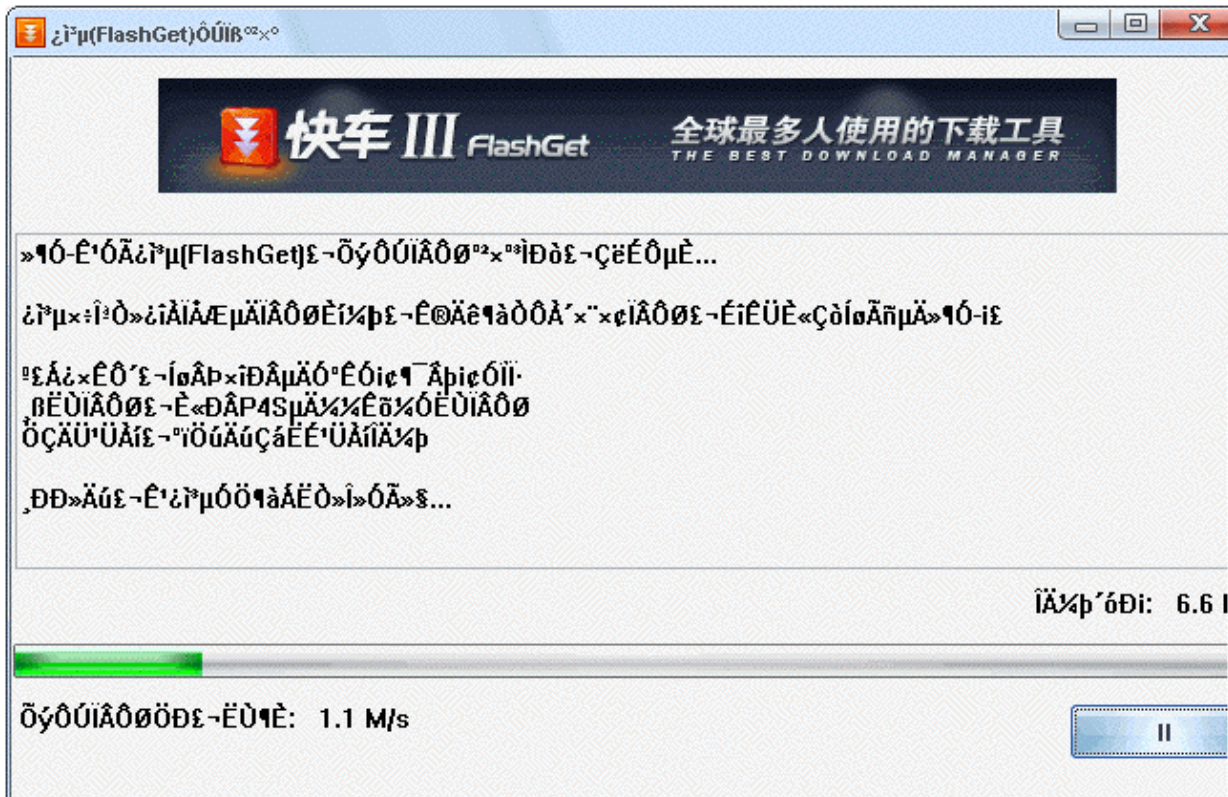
¿ì³µ(FlashGet)ÔÚÏß°²×°

快车 III FlashGet 全球最多人使用的下载工具 THE BEST DOWNLOAD MANAGER

»¶Ó­Ê¹ÓÃ¿ì³µ(FlashGet)£¬ÕýÔÚÏÂÔØ°²×°³ÌÐò£¬ÇëÉÔµÈ...

¿ì³µ×÷Î³Ò»¿îÃÀÏÂÆµÄÏÂÔØÈí¼þ£¬Ê®ÄêÊ¶àÒÔÀ´×¨×¢ÏÂÔØ£¬ÉîÊÜÈ«ÇòÍøÃñµÄ»¶Ó­¡£

º£Á¿×ÊÔ´£¬ÍøÂÞ×îÐÂµÄÓ°ÊÓì¢¶¯Âþì¢ÓÎÏ·
¸ßËÙÏÂÔØ£¬È«ÐÂP4SµÄ¼¼Êõ¼ÓËÙÏÂÔØ
ÖÇÄÜ¹ÜÀí£¬ºïÖúÄúÇáËÉ¹ÜÀíÏÂ¼þ

¸ÐÐ»Äú£¬Ê¹¿ì³µÓÖ¶àÁËÒ»Î»ÓÃ»§...

ÎÄ¼þ´óÐ¡: 6.6 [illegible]

ÕýÔÚÏÂÔØÖÐ£¬ËÙ¶È: 1.1 M/s

II